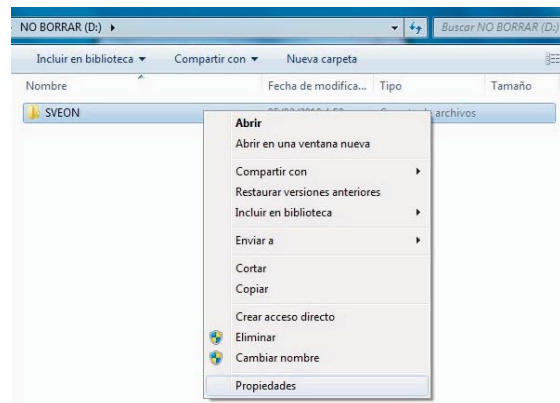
NO BORRAR (D:) ▸

Buscar NO BORRAR (D:)

Incluir en biblioteca ▾ Compartir con ▾ Nueva carpeta

| Nombre | Fecha de modifica... | Tipo | Tamaño |
|---|---|---|---|
| SVEON | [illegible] | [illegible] archivos | |

Abrir
Abrir en una ventana nueva
Compartir con
Restaurar versiones anteriores
Incluir en biblioteca
Enviar a
Cortar
Copiar
Crear acceso directo
Eliminar
Cambiar nombre
Propiedades